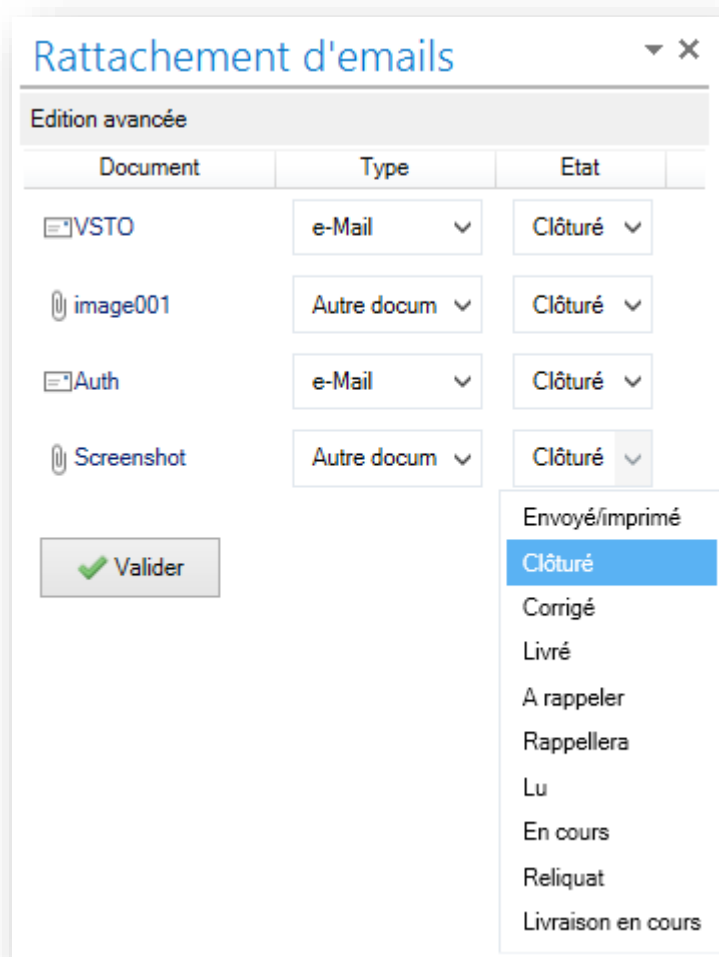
Rattachement d'emails

Edition avancée

| Document | Type | Etat |
|---|---|---|
| VSTO | e-Mail | Clôturé |
| image001 | Autre docum | Clôturé |
| Auth | e-Mail | Clôturé |
| Screenshot | Autre docum | Clôturé |

Valider

Envoyé/imprimé
Clôturé
Corrigé
Livré
A rappeler
Rappellera
Lu
En cours
Reliquat
Livraison en cours